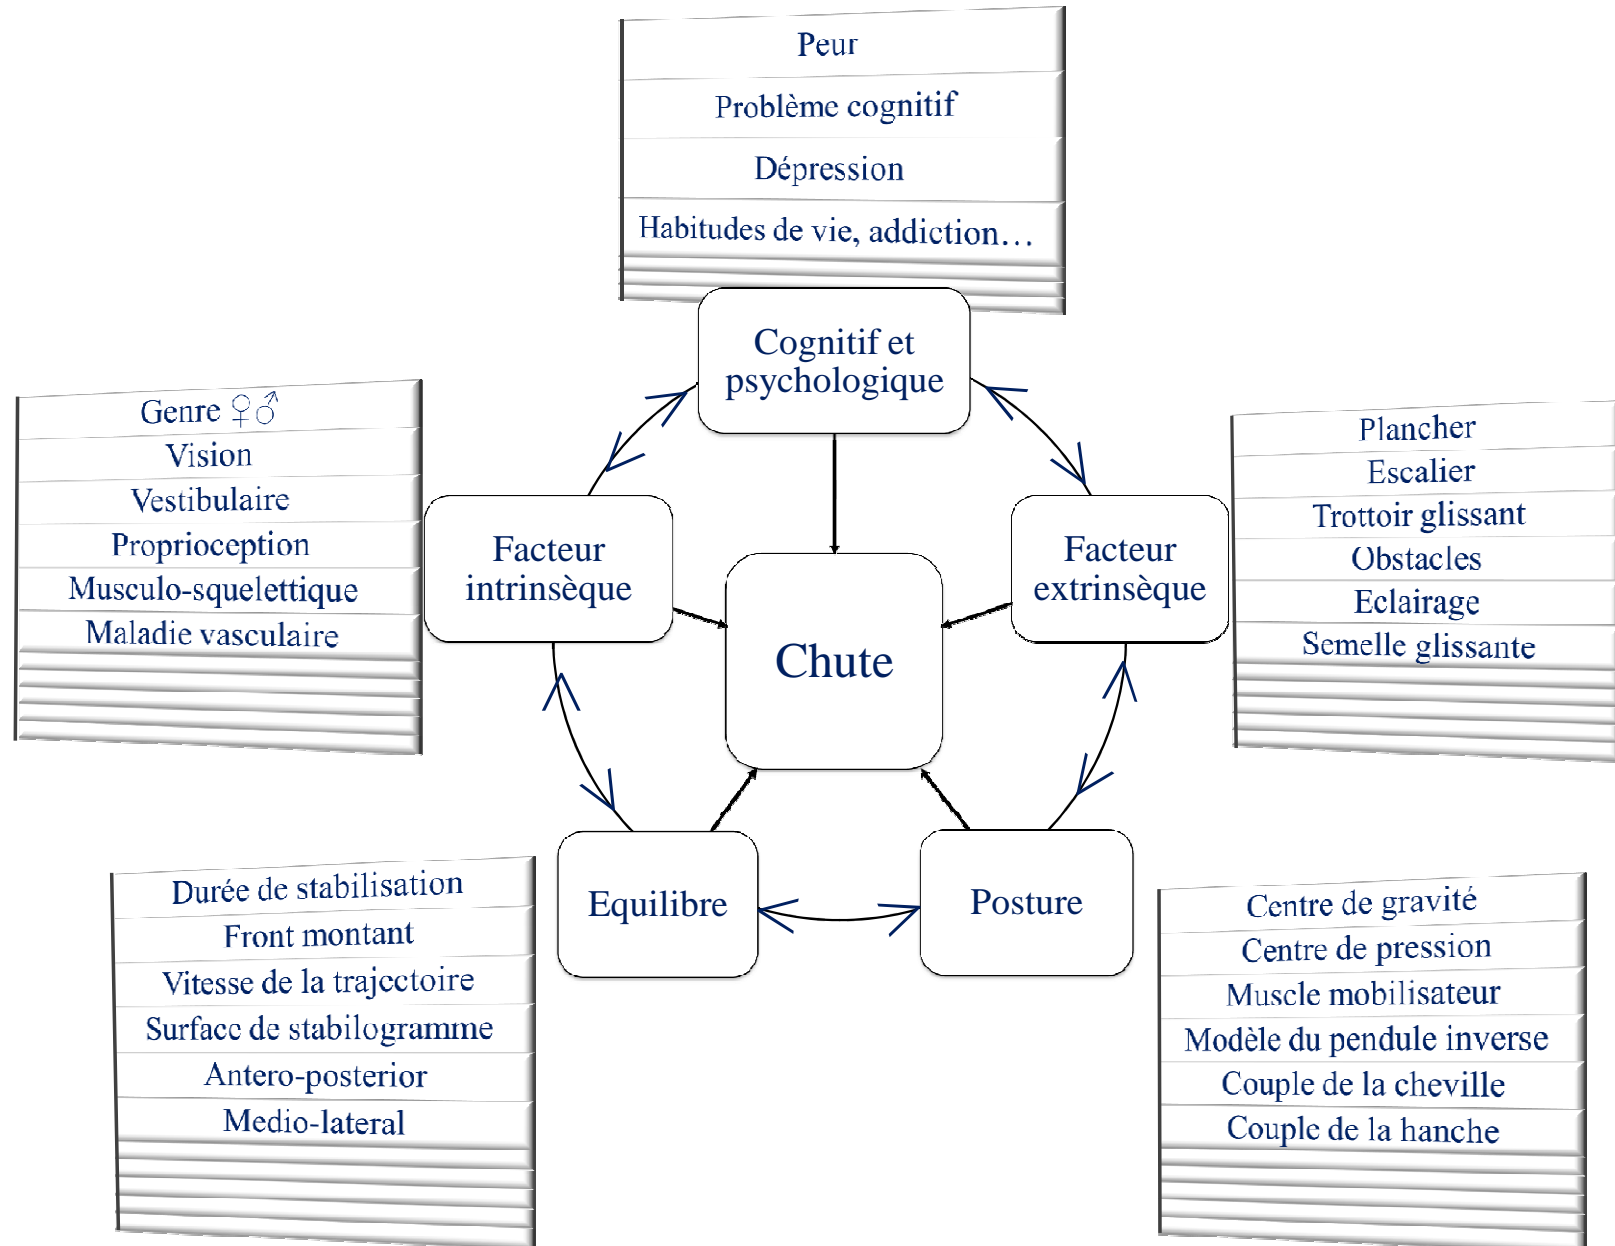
Peur
Problème cognitif
Dépression
Habitudes de vie, addiction…

Cognitif et psychologique

Genre ♀♂
Vision
Vestibulaire
Proprioception
Musculo-squelettique
Maladie vasculaire

Plancher
Escalier
Trottoir glissant
Obstacles
Eclairage
Semelle glissante

Facteur intrinsèque

Chute

Facteur extrinsèque

Durée de stabilisation
Front montant
Vitesse de la trajectoire
Surface de stabilogramme
Antero-posterior
Medio-lateral

Equilibre

Posture

Centre de gravité
Centre de pression
Muscle mobilisateur
Modèle du pendule inverse
Couple de la cheville
Couple de la hanche